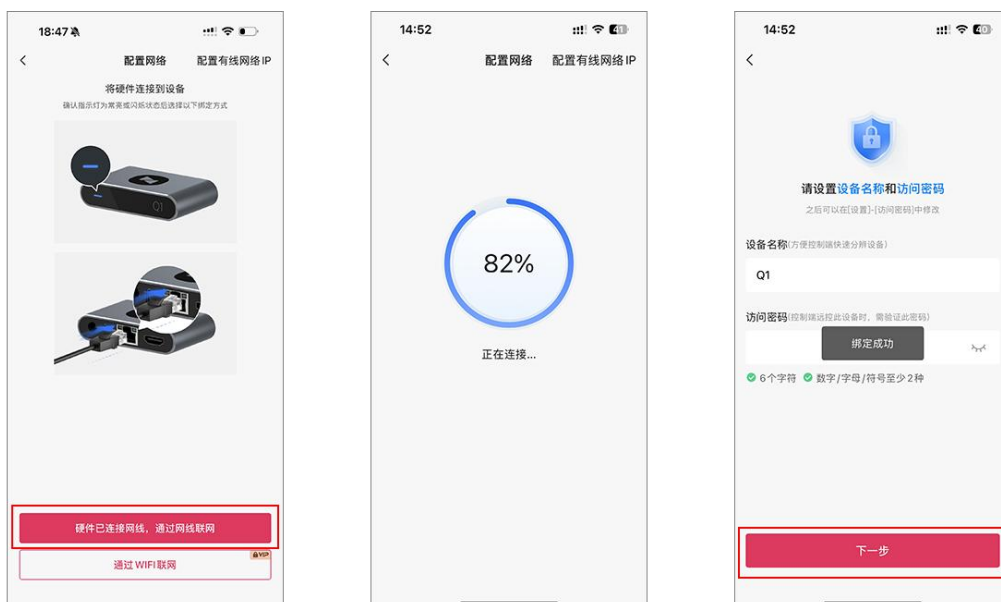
18:47

<

配置网络

配置有线网络 IP

将硬件连接到设备

确认指示灯为常亮或闪烁状态后选择以下绑定方式

Q1

硬件已连接网线，通过网线联网

VIP

通过 WIFI 联网

14:52

41

<

配置网络

配置有线网络 IP

82%

正在连接...

14:52

40

<

请设置设备名称和访问密码

之后可以在[设置]-[访问密码]中修改

设备名称(方便控制端快速分辨设备)

Q1

访问密码(控制端远控此设备时，需验证此密码)

绑定成功

6个字符

数字/字母/符号至少2种

下一步